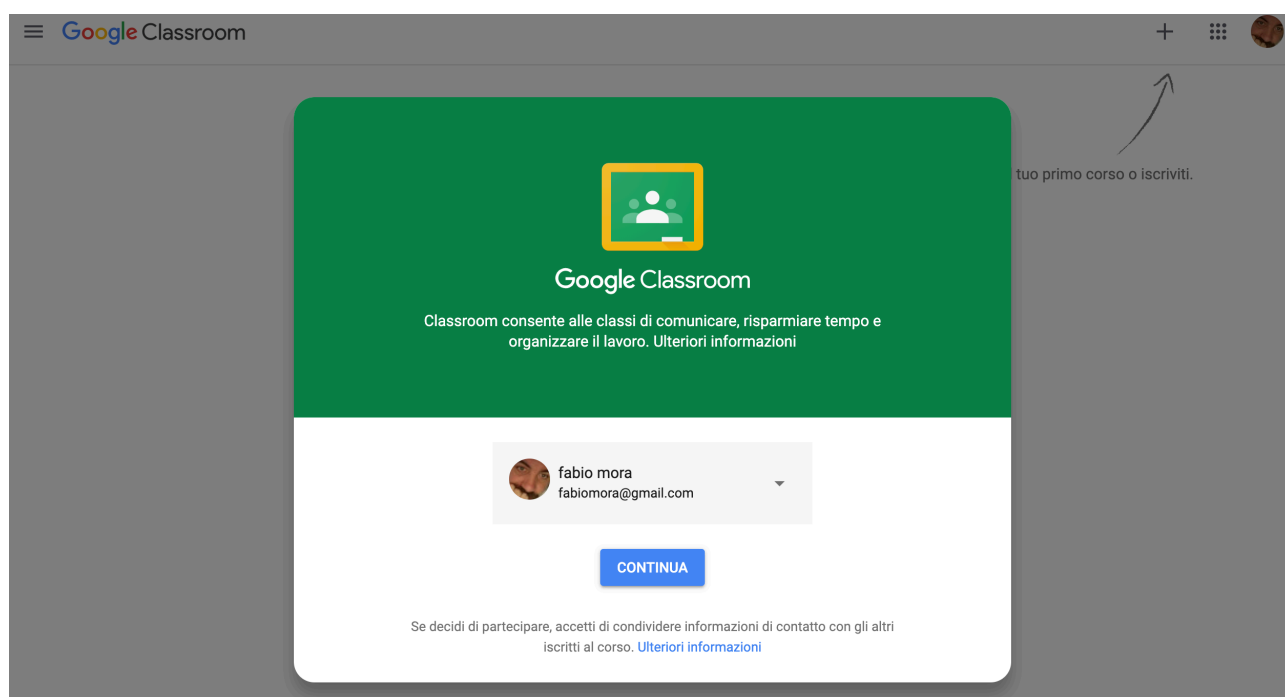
Google Classroom

tuo primo corso o iscriviti.

Google Classroom

Classroom consente alle classi di comunicare, risparmiare tempo e organizzare il lavoro. Ulteriori informazioni

fabio mora
fabiomora@gmail.com

CONTINUA

Se decidi di partecipare, accetti di condividere informazioni di contatto con gli altri iscritti al corso. Ulteriori informazioni